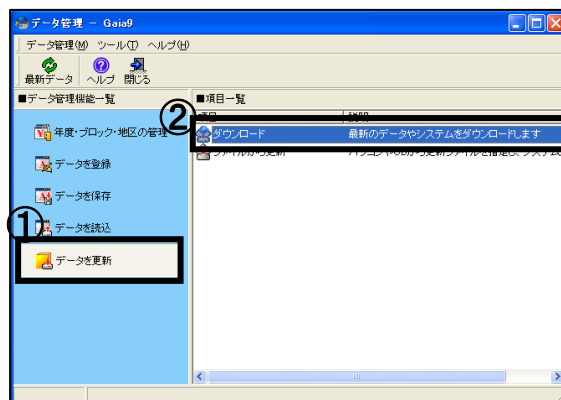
データ管理 － Gaia9

データ管理(M) ツール(T) ヘルプ(H)

最新データ ヘルプ 閉じる

■データ管理機能一覧

年度・ブロック・地区の管理

データを登録

データを保存

データを読込

データを更新

■項目一覧

項目 説明

ダウンロード 最新のデータやシステムをダウンロードします

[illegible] パソコンやCDから更新ファイルを指定し、システム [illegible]

①

②